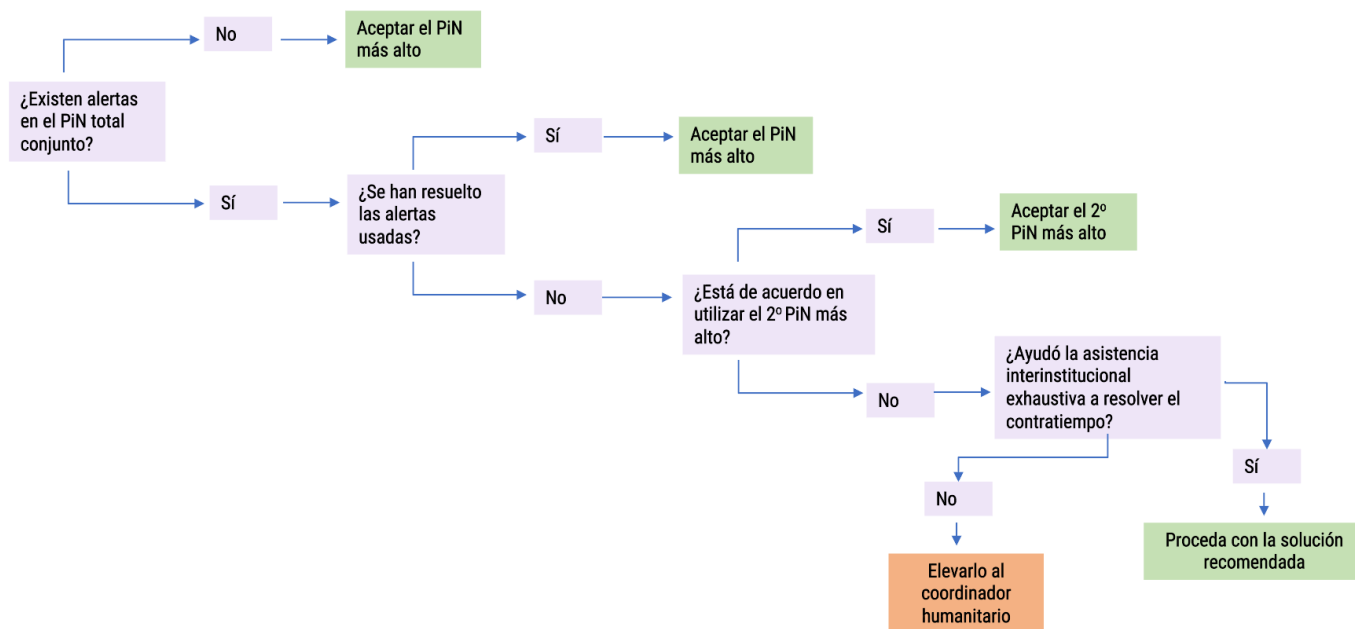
No

Aceptar el PiN más alto

¿Existen alertas en el PiN total conjunto?

Sí

Aceptar el PiN más alto

Sí

¿Se han resuelto las alertas usadas?

Sí

Aceptar el 2º PiN más alto

No

¿Está de acuerdo en utilizar el 2º PiN más alto?

¿Ayudó la asistencia interinstitucional exhaustiva a resolver el contratiempo?

No

Sí

No

Proceda con la solución recomendada

Elevarlo al coordinador humanitario